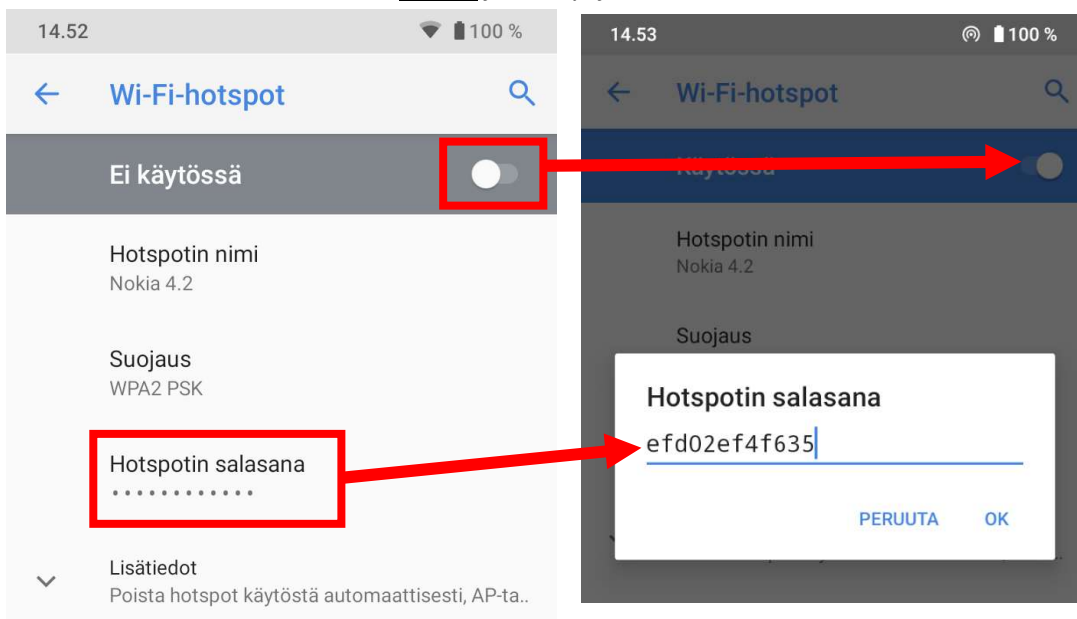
14.52

100 %

Wi-Fi-hotspot

Ei käytössä

Hotspotin nimi
Nokia 4.2

Suojaus
WPA2 PSK

Hotspotin salasana
••••••••••••

Lisätiedot
Poista hotspot käytöstä automaattisesti, AP-ta..

14.53

100 %

Wi-Fi-hotspot

Käytössä

Hotspotin nimi
Nokia 4.2

Suojaus

Hotspotin salasana
efd02ef4f635

PERUUTA

OK